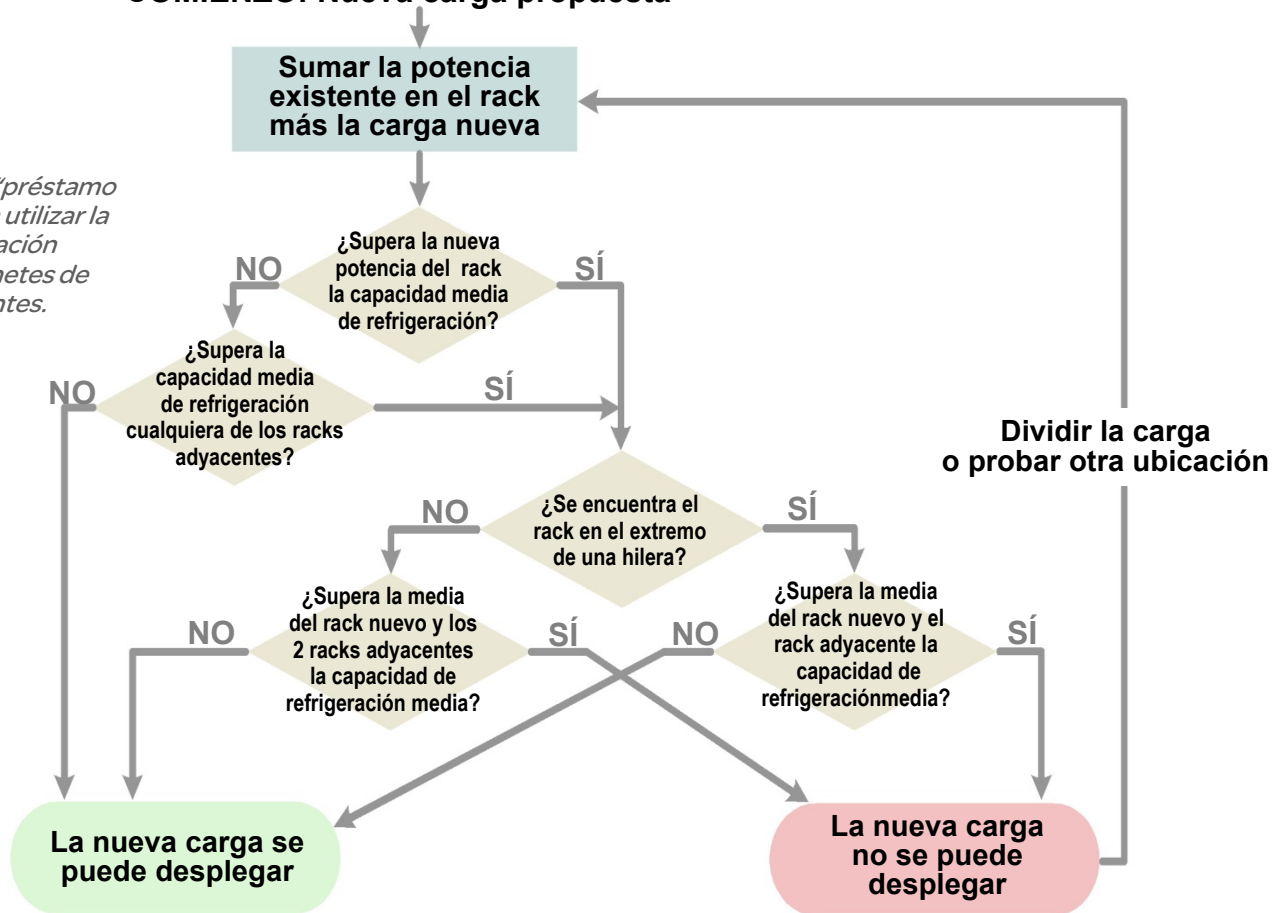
COMIENZO: Nueva carga propuesta

Sumar la potencia existente en el rack más la carga nueva

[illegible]/préstamo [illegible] utilizar la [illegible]ación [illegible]netes de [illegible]ntes.

¿Supera la nueva potencia del rack la capacidad media de refrigeración?

NO

SÍ

¿Supera la capacidad media de refrigeración cualquiera de los racks adyacentes?

NO

SÍ

Dividir la carga o probar otra ubicación

¿Se encuentra el rack en el extremo de una hilera?

NO

SÍ

¿Supera la media del rack nuevo y los 2 racks adyacentes la capacidad de refrigeración media?

NO

SÍ

¿Supera la media del rack nuevo y el rack adyacente la capacidad de refrigeraciónmedia?

NO

SÍ

La nueva carga se puede desplegar

La nueva carga no se puede desplegar